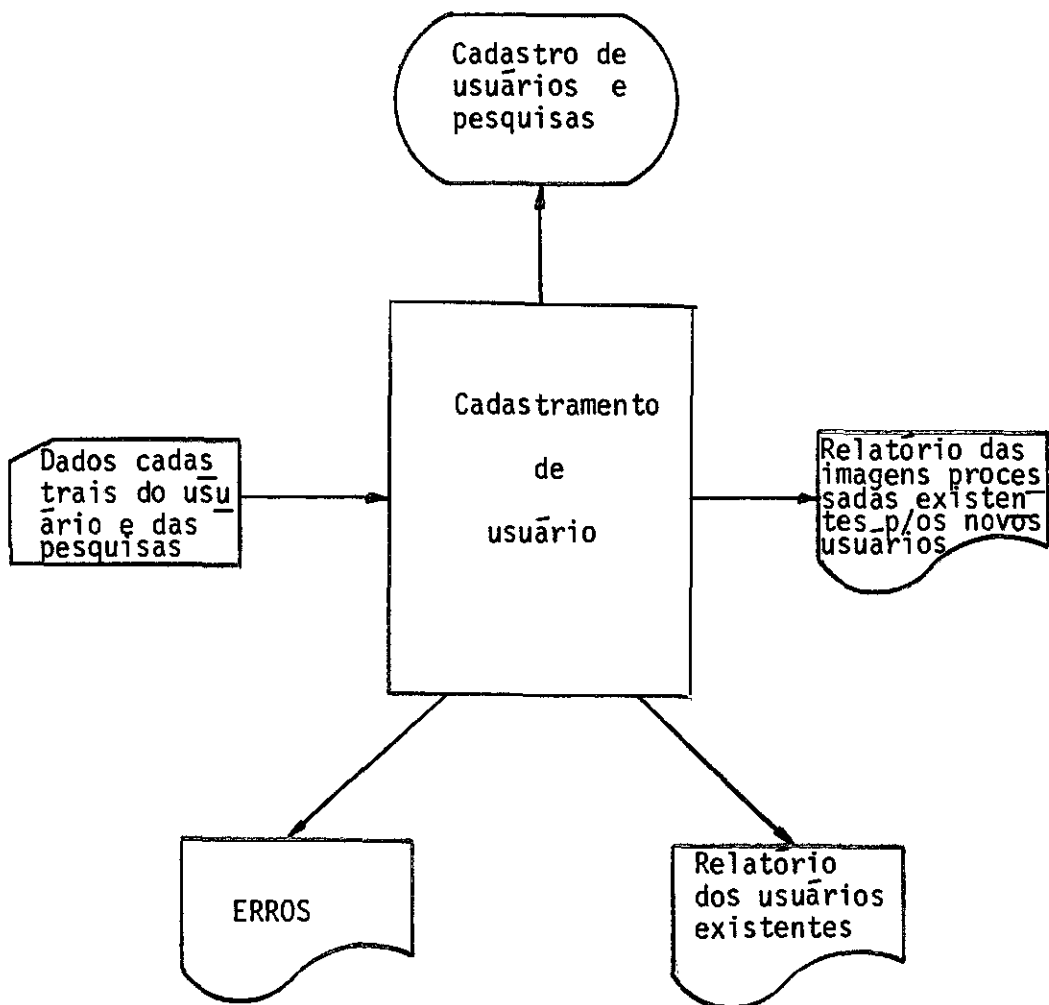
Cadastro de usuários e pesquisas

Cadastramento de usuário

Dados cadastrais do usuário e das pesquisas

Relatório das imagens processadas existentes p/os novos usuários

ERROS

Relatorio dos usuários existentes